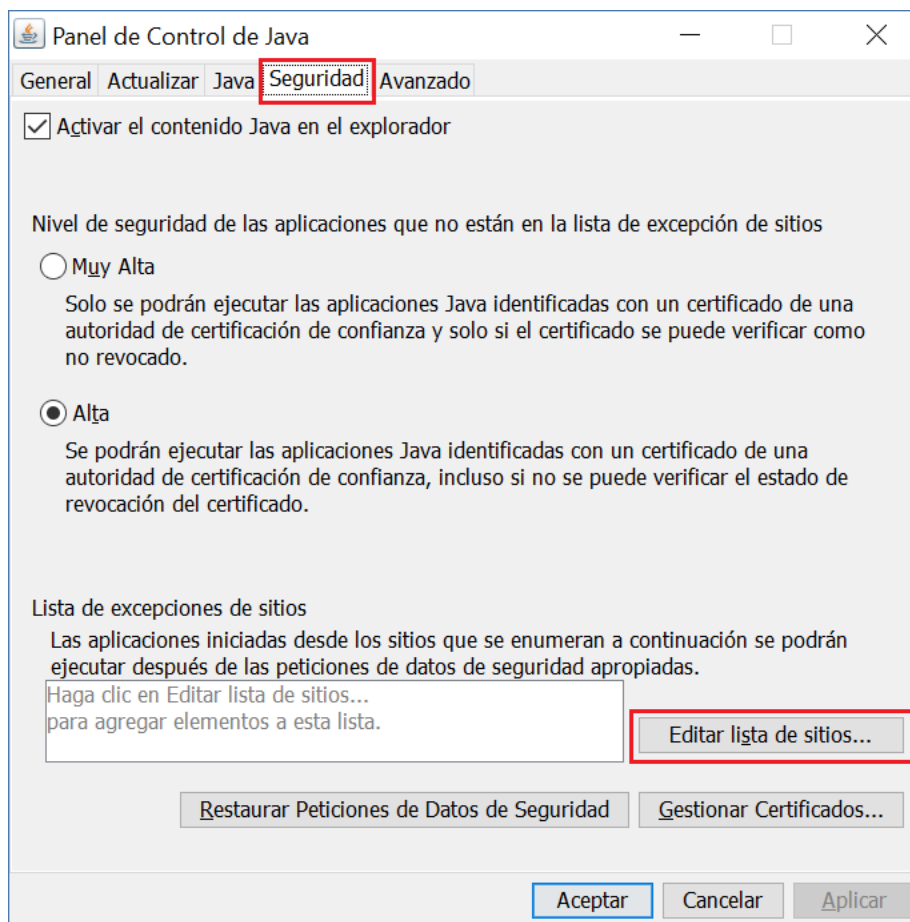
Panel de Control de Java

General | Actualizar | Java | Seguridad | Avanzado

Activar el contenido Java en el explorador

Nivel de seguridad de las aplicaciones que no están en la lista de excepción de sitios

Muy Alta

Solo se podrán ejecutar las aplicaciones Java identificadas con un certificado de una autoridad de certificación de confianza y solo si el certificado se puede verificar como no revocado.

Alta

Se podrán ejecutar las aplicaciones Java identificadas con un certificado de una autoridad de certificación de confianza, incluso si no se puede verificar el estado de revocación del certificado.

Lista de excepciones de sitios

Las aplicaciones iniciadas desde los sitios que se enumeran a continuación se podrán ejecutar después de las peticiones de datos de seguridad apropiadas.

Haga clic en Editar lista de sitios...
para agregar elementos a esta lista.

Editar lista de sitios...

Restaurar Peticiones de Datos de Seguridad

Gestionar Certificados...

Aceptar

Cancelar

Aplicar